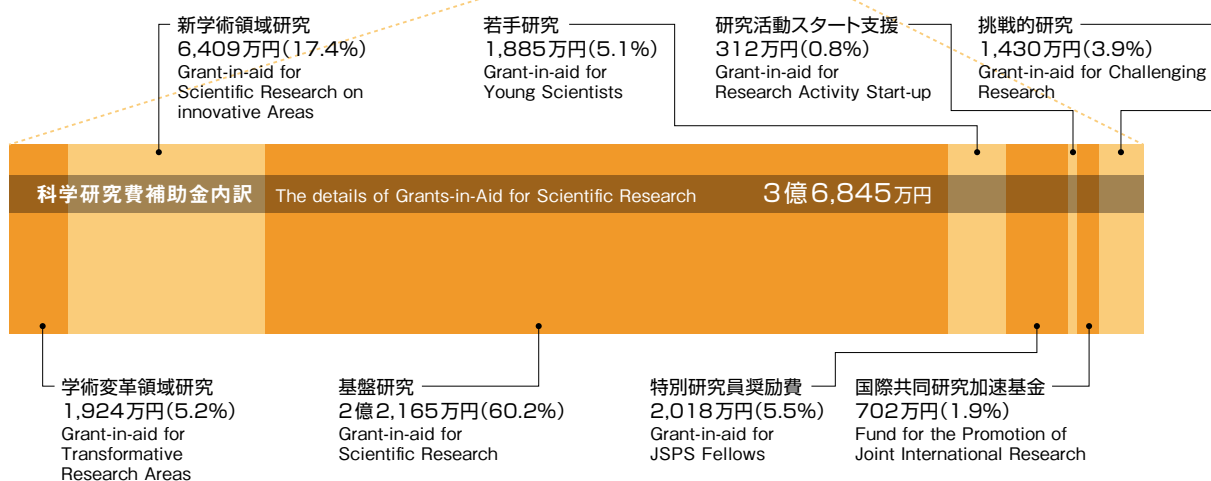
新学術領域研究
6,409万円(17.4%)
Grant-in-aid for Scientific Research on innovative Areas

若手研究
1,885万円(5.1%)
Grant-in-aid for Young Scientists

研究活動スタート支援
312万円(0.8%)
Grant-in-aid for Research Activity Start-up

挑戦的研究
1,430万円(3.9%)
Grant-in-aid for Challenging Research

科学研究費補助金内訳 The details of Grants-in-Aid for Scientific Research 3億6,845万円

学術変革領域研究
1,924万円(5.2%)
Grant-in-aid for Transformative Research Areas

基盤研究
2億2,165万円(60.2%)
Grant-in-aid for Scientific Research

特別研究員奨励費
2,018万円(5.5%)
Grant-in-aid for JSPS Fellows

国際共同研究加速基金
702万円(1.9%)
Fund for the Promotion of Joint International Research